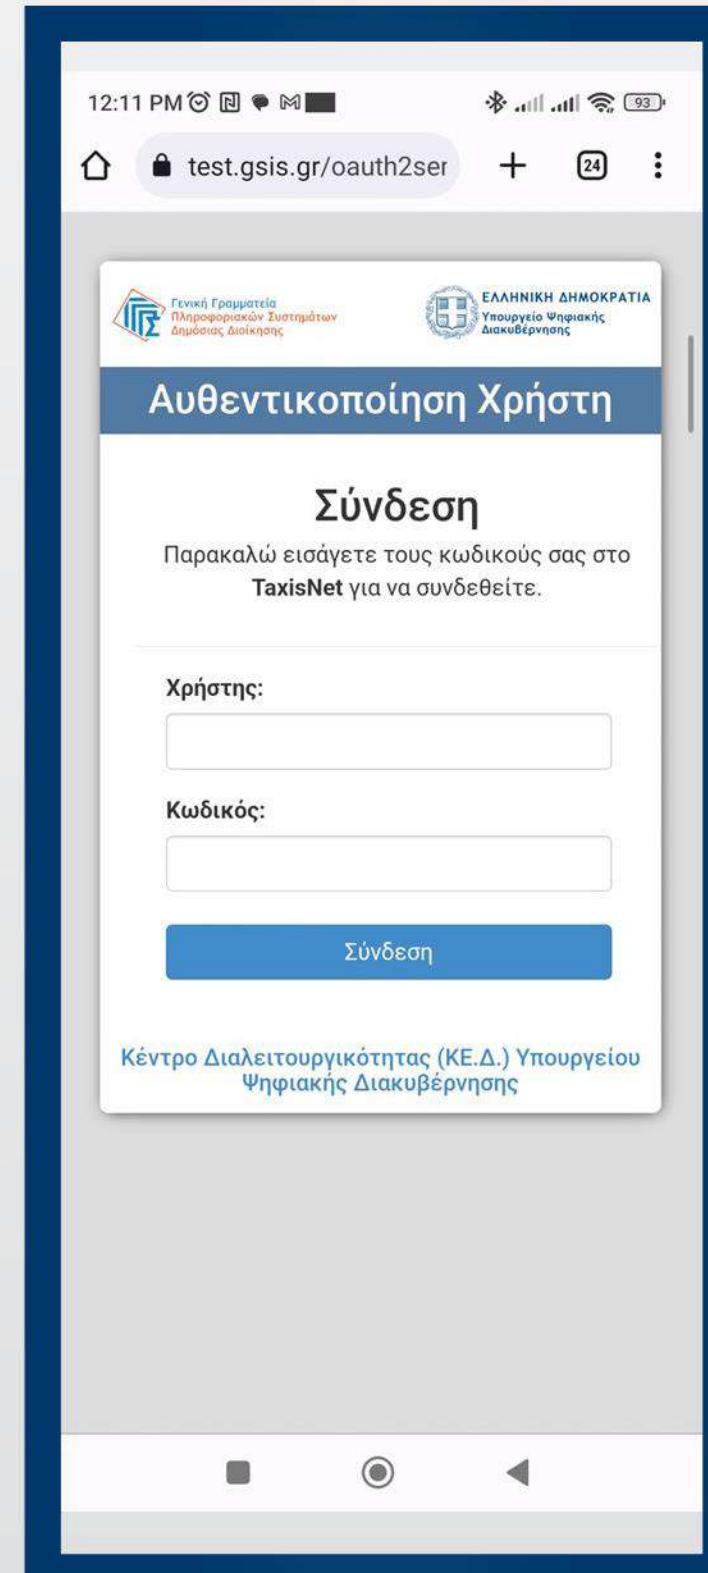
12:11 PM

93

test.gsis.gr/oauth2ser

24

Γενική Γραμματεία Πληροφοριακών Συστημάτων Δημόσιας Διοίκησης

ΕΛΛΗΝΙΚΗ ΔΗΜΟΚΡΑΤΙΑ Υπουργείο Ψηφιακής Διακυβέρνησης

Αυθεντικοποίηση Χρήστη

Σύνδεση

Παρακαλώ εισάγετε τους κωδικούς σας στο TaxisNet για να συνδεθείτε.

Χρήστης:

Κωδικός:

Σύνδεση

Κέντρο Διαλειτουργικότητας (ΚΕ.Δ.) Υπουργείου Ψηφιακής Διακυβέρνησης